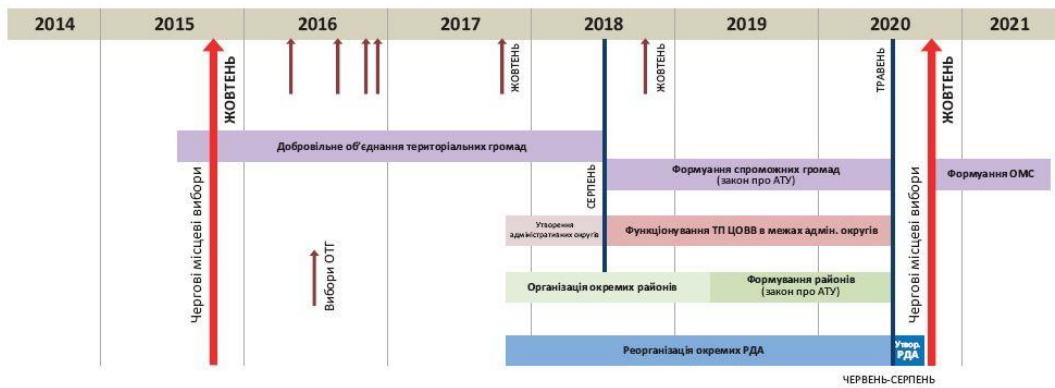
| 2014 | 2015 | 2016 | 2017 | 2018 | 2019 | 2020 | 2021 |
|---|---|---|---|---|---|---|---|

ЖОВТЕНЬ

ЖОВТЕНЬ

ЖОВТЕНЬ

ТРАВЕНЬ

ЖОВТЕНЬ

Добровільне об'єднання територіальних громад

СЕРПЕНЬ

Формування спроможних громад (закон про АТУ)

Формування ОМС

Чергові місцеві вибори

Утворення адміністративних округів

Функціонування ТП ЦОВВ в межах адмін. округів

Вибори ОТГ

Організація окремих районів

Формування районів (закон про АТУ)

Чергові місцеві вибори

Реорганізація окремих РДА

Утвор. РДА

ЧЕРВЕНЬ-СЕРПЕНЬ